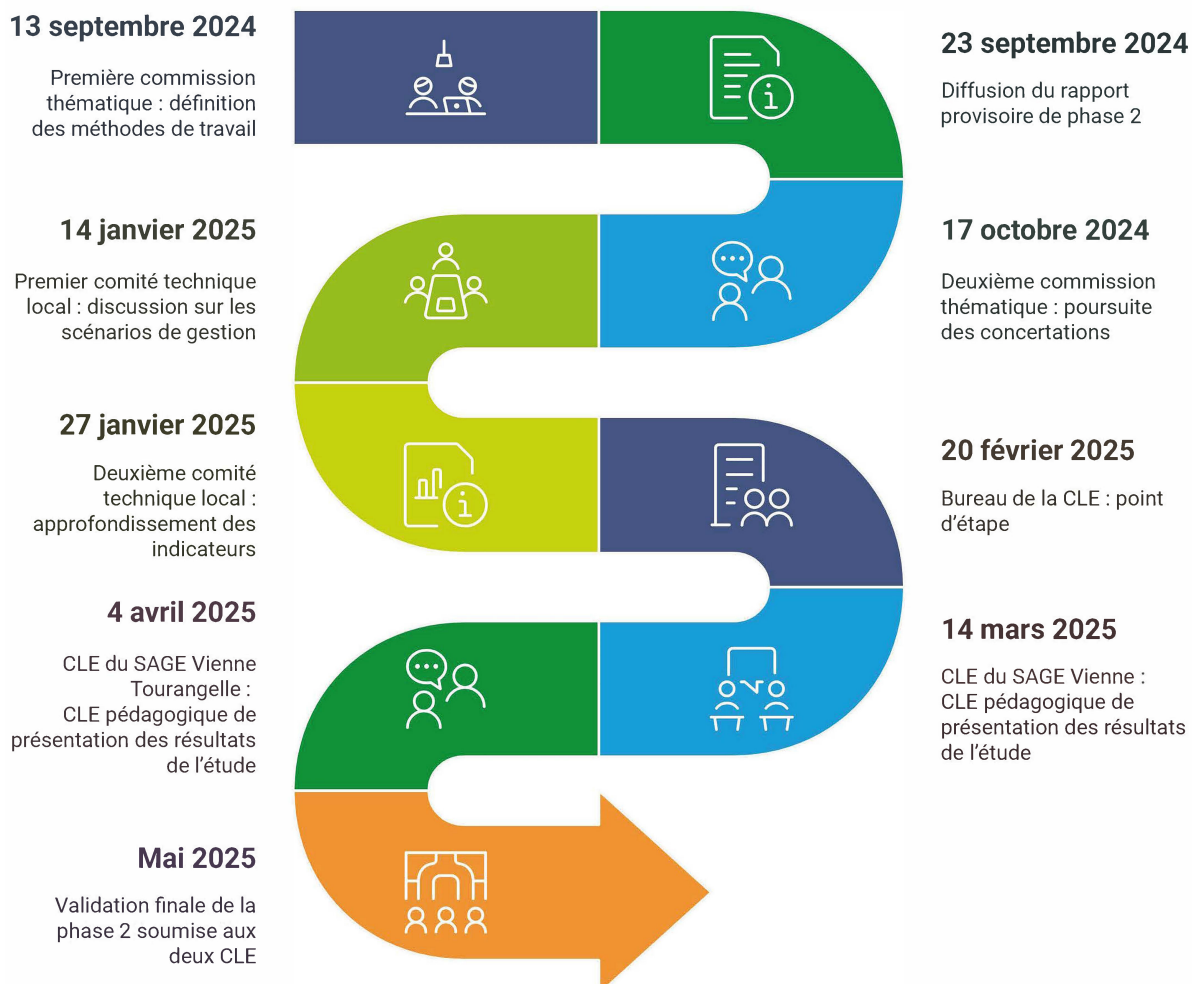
13 septembre 2024

Première commission thématique : définition des méthodes de travail

23 septembre 2024

Diffusion du rapport provisoire de phase 2

14 janvier 2025

Premier comité technique local : discussion sur les scénarios de gestion

17 octobre 2024

Deuxième commission thématique : poursuite des concertations

27 janvier 2025

Deuxième comité technique local : approfondissement des indicateurs

20 février 2025

Bureau de la CLE : point d'étape

4 avril 2025

CLE du SAGE Vienne Tourangelle : CLE pédagogique de présentation des résultats de l'étude

14 mars 2025

CLE du SAGE Vienne : CLE pédagogique de présentation des résultats de l'étude

Mai 2025

Validation finale de la phase 2 soumise aux deux CLE